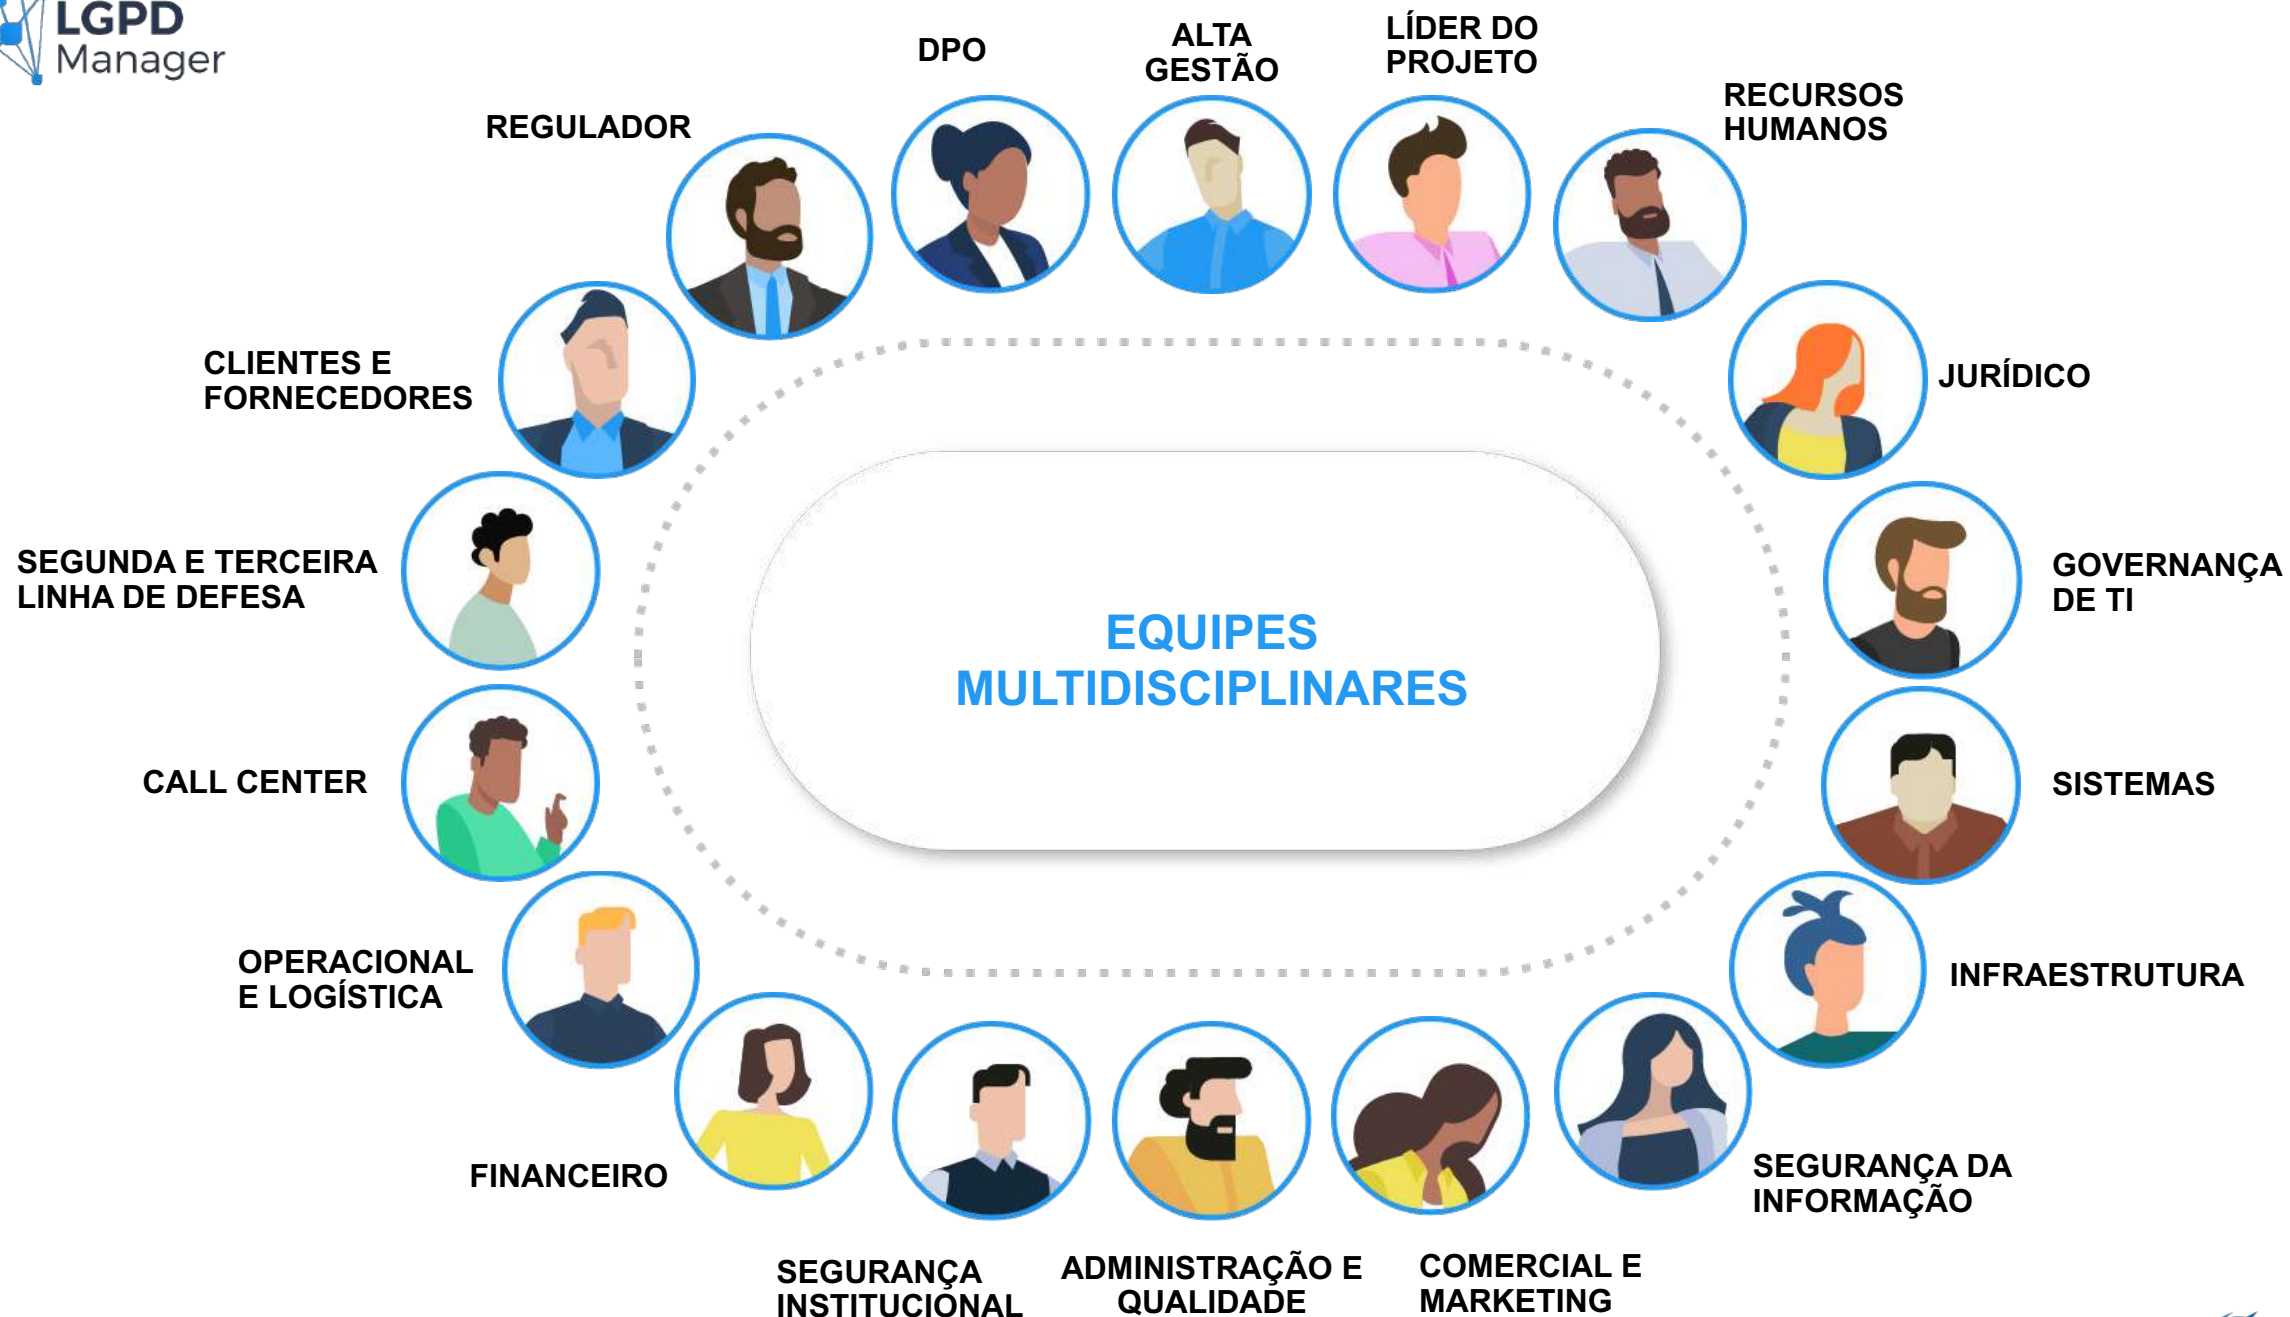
LGPD Manager

DPO

ALTA GESTÃO

LÍDER DO PROJETO

RECURSOS HUMANOS

REGULADOR

CLIENTES E FORNECEDORES

JURÍDICO

SEGUNDA E TERCEIRA LINHA DE DEFESA

EQUIPES MULTIDISCIPLINARES

GOVERNANÇA DE TI

CALL CENTER

SISTEMAS

OPERACIONAL E LOGÍSTICA

INFRAESTRUTURA

FINANCEIRO

SEGURANÇA DA INFORMAÇÃO

SEGURANÇA INSTITUCIONAL

ADMINISTRAÇÃO E QUALIDADE

COMERCIAL E MARKETING